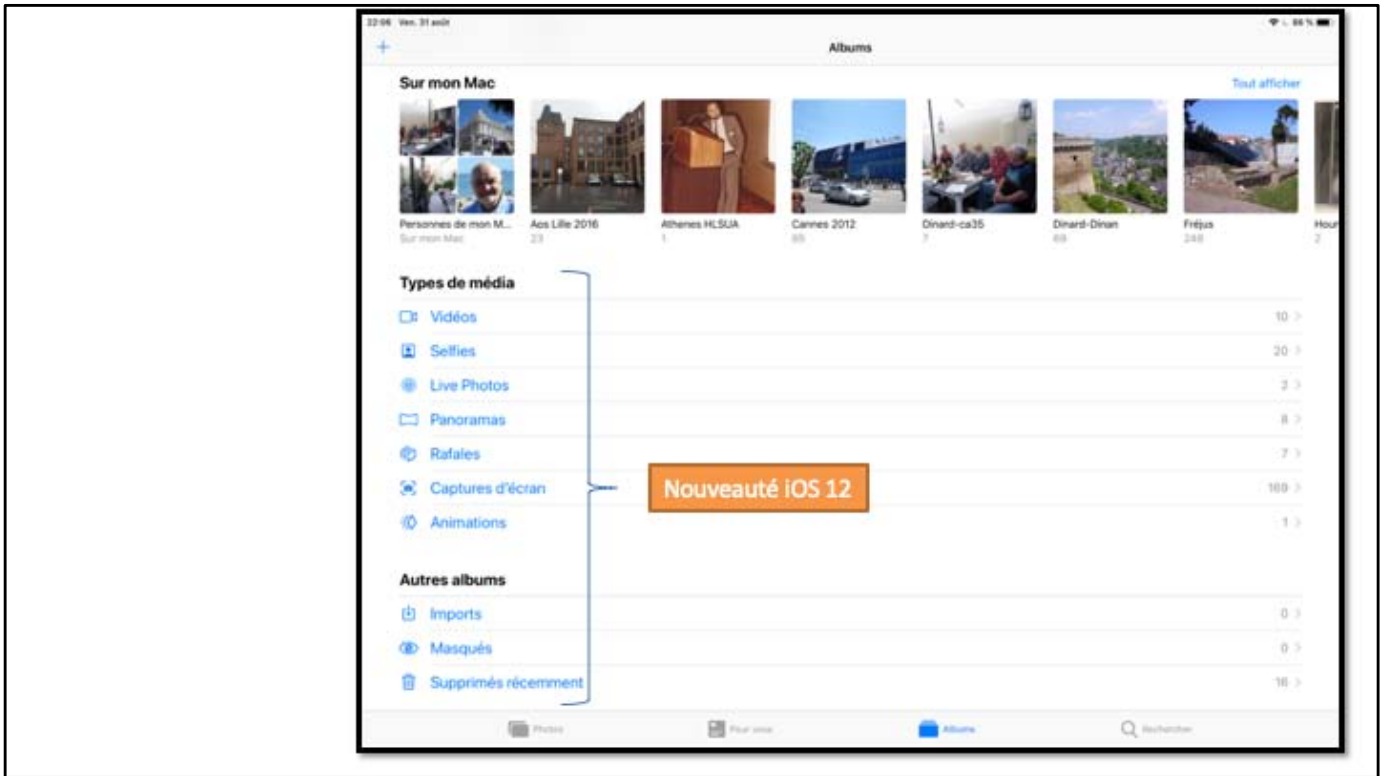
22:06 Ven. 31 août

+

Albums

Sur mon Mac

Tout afficher

Personnes de mon M...
Sur mon Mac

Aos Lille 2016
23

Athenes HLSUA
1

Cannes 2012
85

Dinard-ca35
7

Dinard-Dinan
69

Fréjus
248

Hour
2

Types de média

Vidéos 10

Selfies 20

Live Photos 2

Panoramas 8

Rafales 7

Captures d'écran 169

Animations 1

Nouveauté iOS 12

Autres albums

Imports 0

Masqués 0

Supprimés récemment 16

Photos

Pour vous

Albums

Rechercher